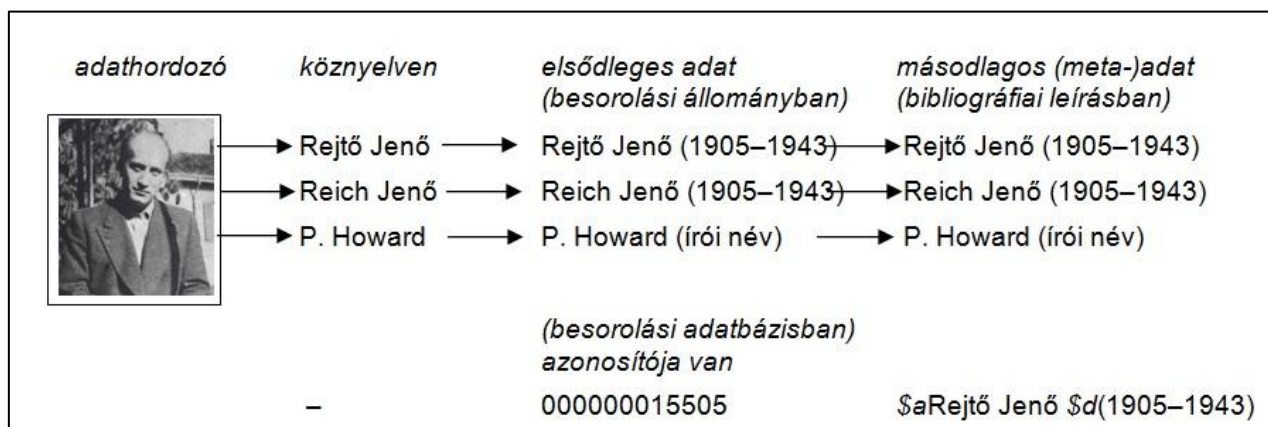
| adathordozó | köznyelven | elsődleges adat (besorolási állományban) | másodlagos (meta-)adat (bibliográfiai leírásban) |
|---|---|---|---|
| | Rejtő Jenő | Rejtő Jenő (1905–1943) | Rejtő Jenő (1905–1943) |
| | Reich Jenő | Reich Jenő (1905–1943) | Reich Jenő (1905–1943) |
| | P. Howard | P. Howard (írói név) | P. Howard (írói név) |
| | | (besorolási adatbázisban) azonosítója van | |
| | – | 000000015505 | $a Rejtő Jenő $d (1905–1943) |